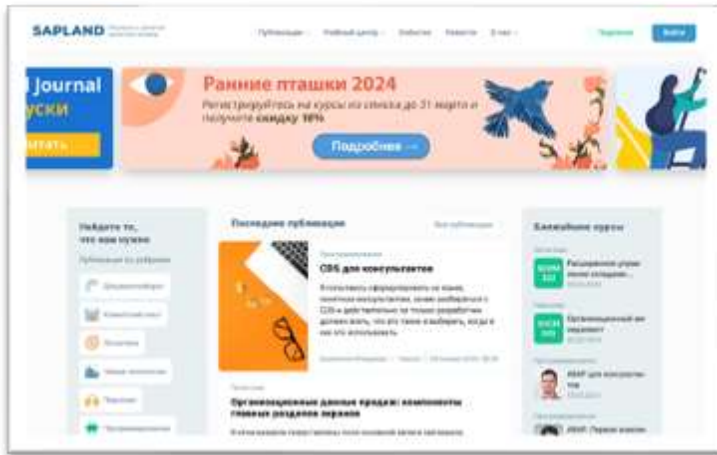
SAPLAND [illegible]

Публикации · Учебный центр · События · Новости · О нас · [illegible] Войти

Journal
уски
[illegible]тать

Ранние пташки 2024
Регистрируйтесь на курсы из списка до 31 марта и получите скидку 10%

Подробнее →

Найдите то, что вам нужно
Публикации по рубрикам
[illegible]
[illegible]
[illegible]
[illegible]
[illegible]
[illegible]

Последние публикации
Все публикации
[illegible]
CDS для консультантов
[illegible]

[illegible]
Организационные данные продаж: компоненты главных разделов экранов
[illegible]

Ближайшие курсы
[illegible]
Расширенное управление складом...
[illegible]
Организационный менеджмент
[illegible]
ABAP для консультантов
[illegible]
ABAP. Первое знакомство